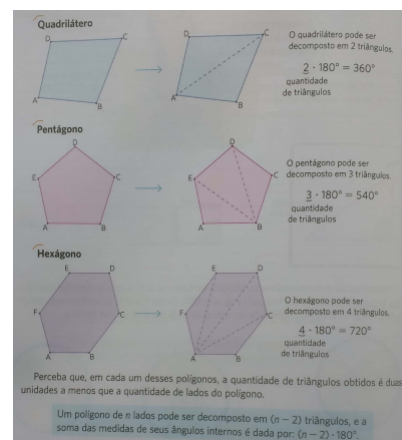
Quadrilátero

D C A B

D C A B

O quadrilátero pode ser decomposto em 2 triângulos.

$\underline{2} \cdot 180° = 360°$

quantidade de triângulos

Pentágono

D E C A B

D E C A B

O pentágono pode ser decomposto em 3 triângulos.

$\underline{3} \cdot 180° = 540°$

quantidade de triângulos

Hexágono

E D F C A B

E D F C A B

O hexágono pode ser decomposto em 4 triângulos.

$\underline{4} \cdot 180° = 720°$

quantidade de triângulos

Perceba que, em cada um desses polígonos, a quantidade de triângulos obtidos é duas unidades a menos que a quantidade de lados do polígono.

Um polígono de $n$ lados pode ser decomposto em $(n - 2)$ triângulos, e a soma das medidas de seus ângulos internos é dada por: $(n - 2) \cdot 180°$.